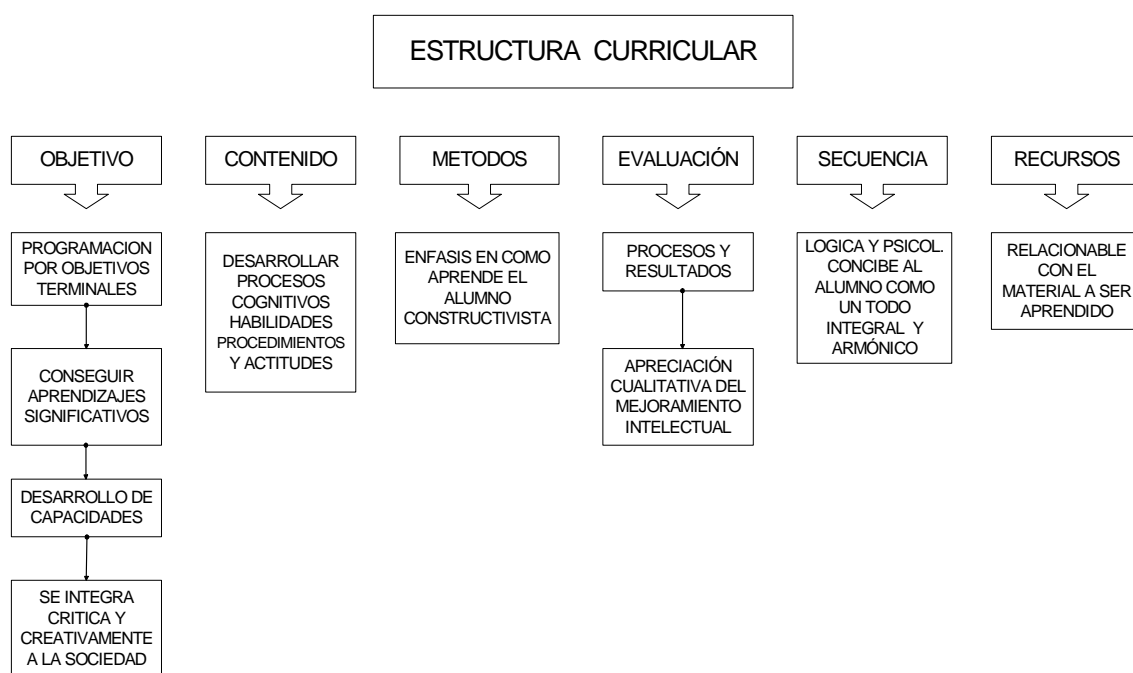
ESTRUCTURA CURRICULAR

OBJETIVO

PROGRAMACION POR OBJETIVOS TERMINALES

CONSEGUIR APRENDIZAJES SIGNIFICATIVOS

DESARROLLO DE CAPACIDADES

SE INTEGRA CRITICA Y CREATIVAMENTE A LA SOCIEDAD

CONTENIDO

DESARROLLAR PROCESOS COGNITIVOS HABILIDADES PROCEDIMIENTOS Y ACTITUDES

METODOS

ENFASIS EN COMO APRENDE EL ALUMNO CONSTRUCTIVISTA

EVALUACIÓN

PROCESOS Y RESULTADOS

APRECIACIÓN CUALITATIVA DEL MEJORAMIENTO INTELECTUAL

SECUENCIA

LOGICA Y PSICOL. CONCIBE AL ALUMNO COMO UN TODO INTEGRAL Y ARMÓNICO

RECURSOS

RELACIONABLE CON EL MATERIAL A SER APRENDIDO